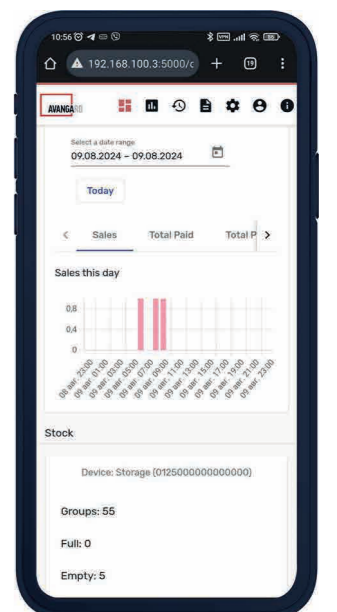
10:56

192.168.100.3:5000/c

19

AVANGA

Select a date range

09.08.2024 – 09.08.2024

Today

Sales

Total Paid

Total P

Sales this day

0,8

0,4

0

08 авг. 23:00

09 авг. 01:00

09 авг. 03:00

09 авг. 05:00

09 авг. 07:00

09 авг. 09:00

09 авг. 11:00

09 авг. 13:00

09 авг. 15:00

09 авг. 17:00

09 авг. 19:00

09 авг. 21:00

09 авг. 23:00

Stock

Device: Storage (0125000000000000)

Groups: 55

Full: 0

Empty: 5